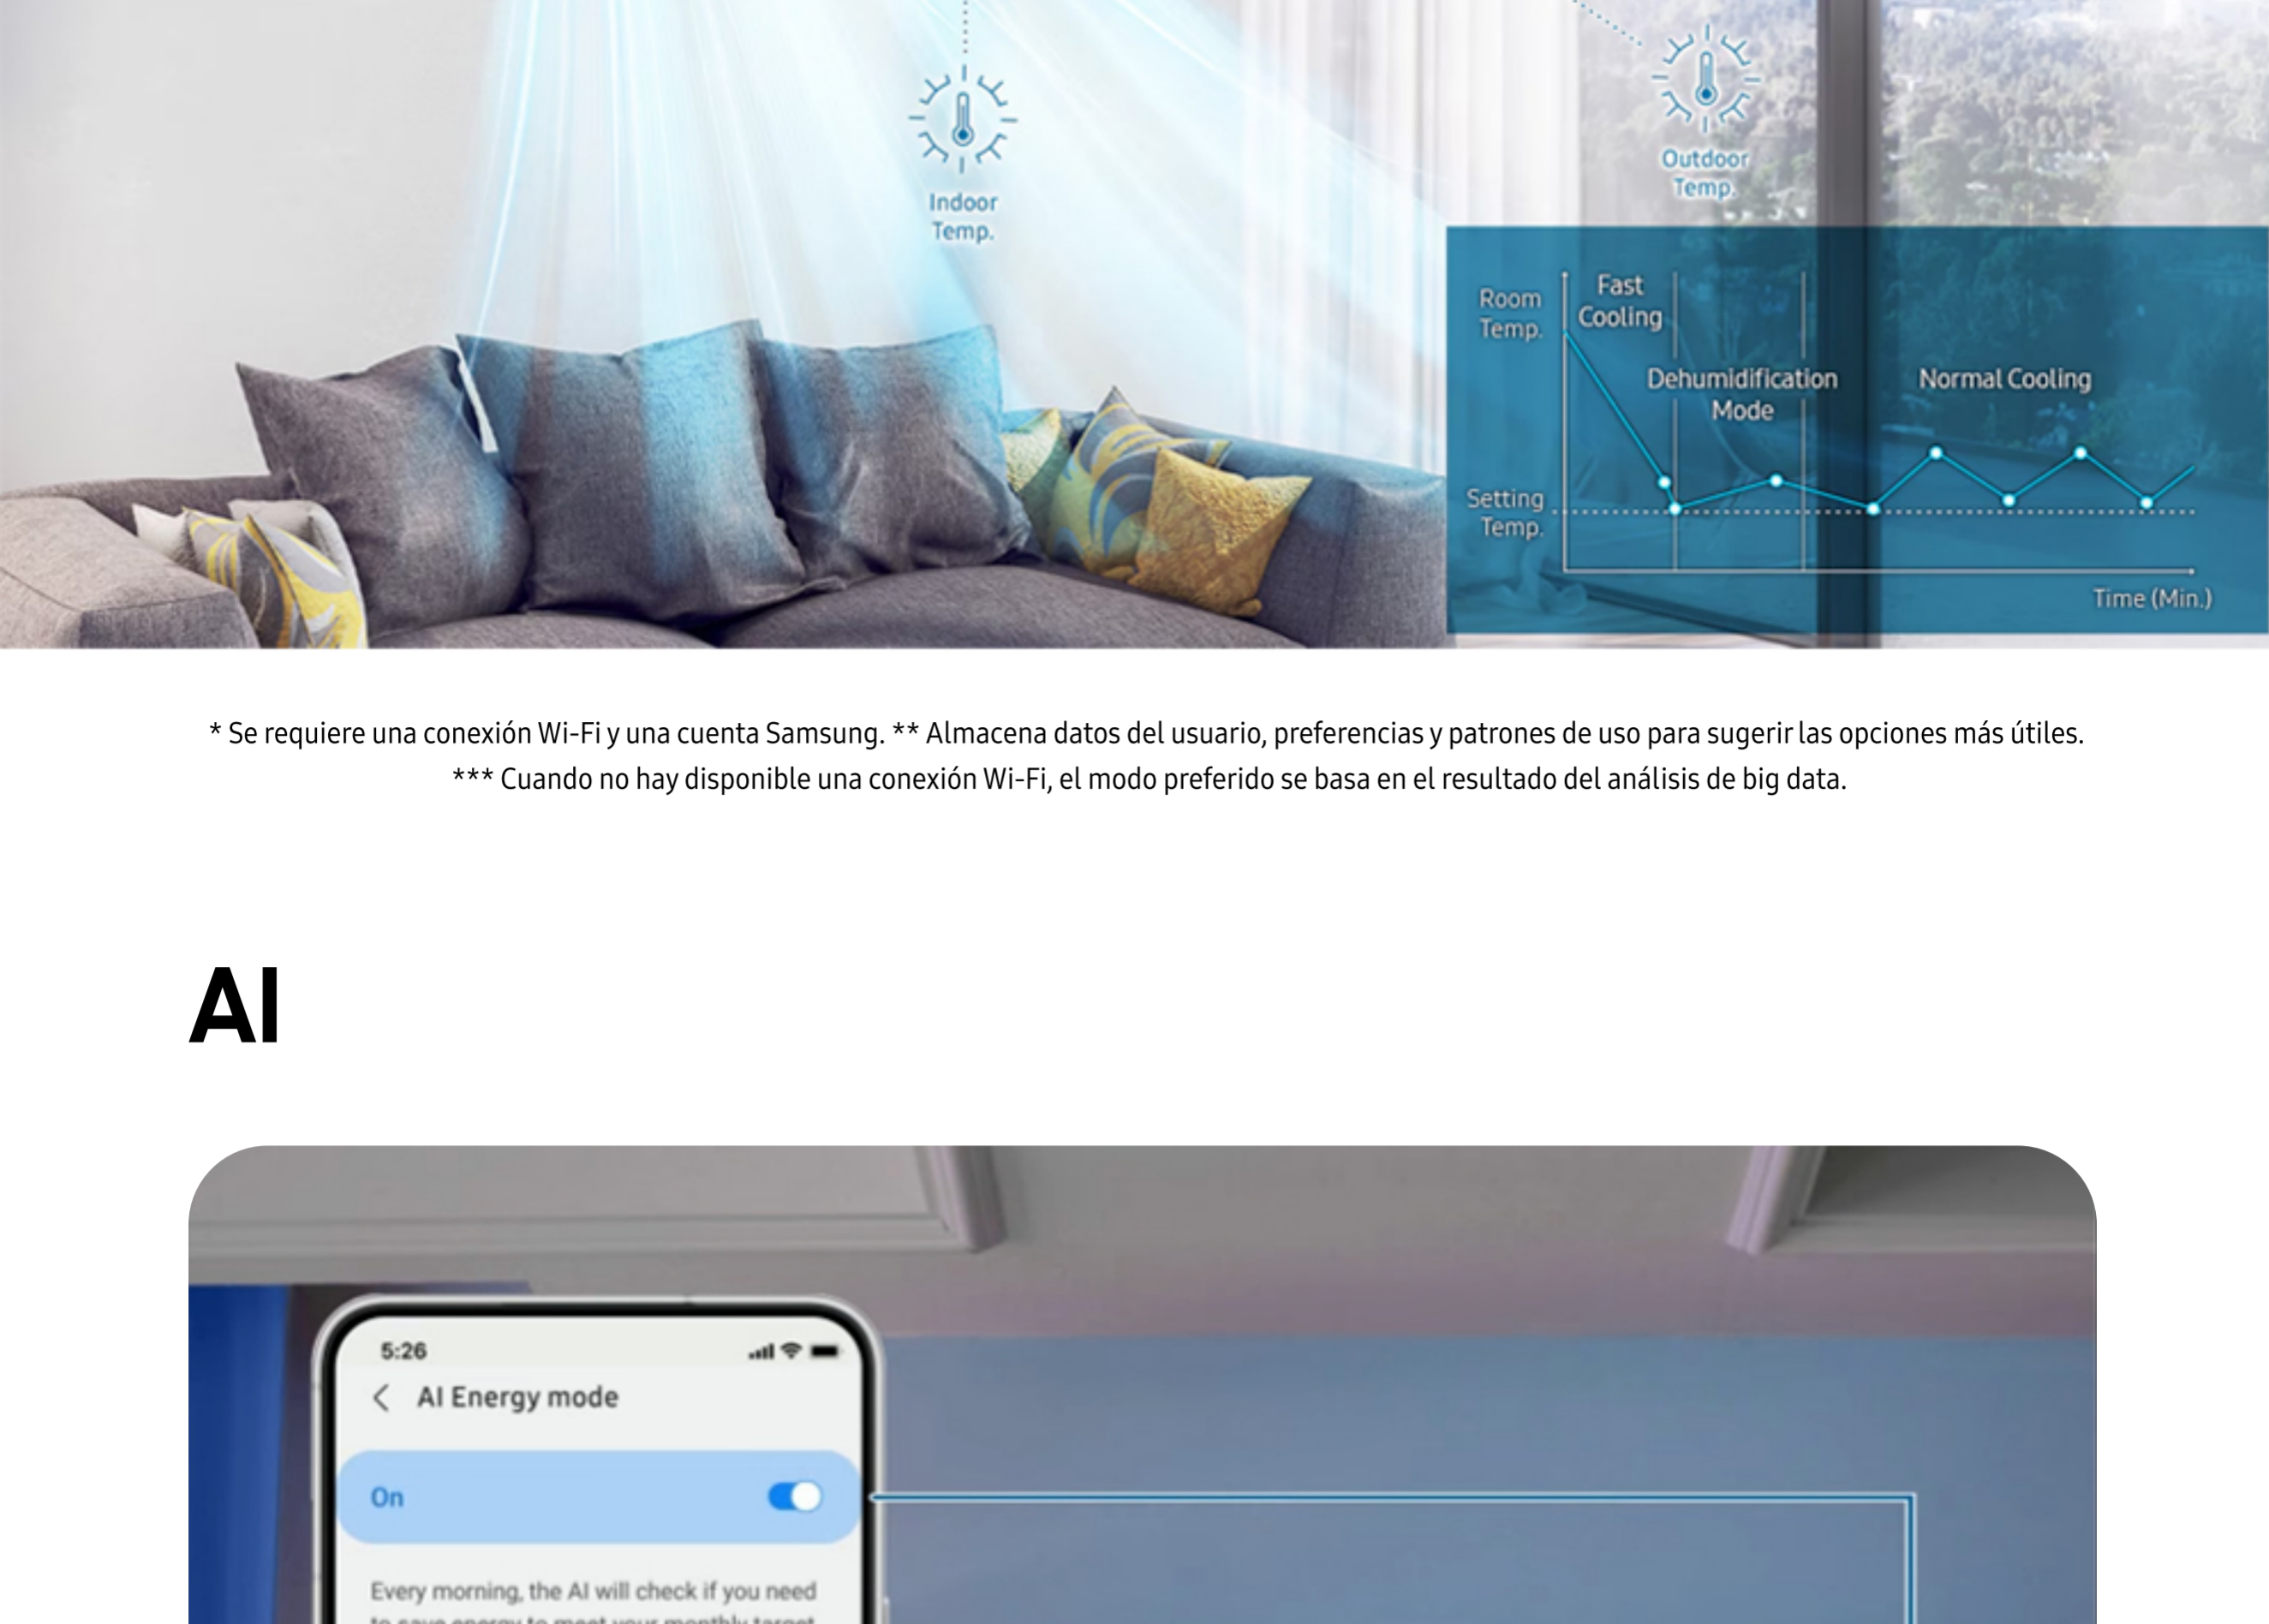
Indoor Temp.

Outdoor Temp.

Room Temp.

Fast Cooling

Dehumidification Mode

Normal Cooling

Setting Temp.

Time (Min.)

* Se requiere una conexión Wi-Fi y una cuenta Samsung. ** Almacena datos del usuario, preferencias y patrones de uso para sugerir las opciones más útiles.
*** Cuando no hay disponible una conexión Wi-Fi, el modo preferido se basa en el resultado del análisis de big data.

AI

5:26

AI Energy mode

On

Every morning, the AI will check if you need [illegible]